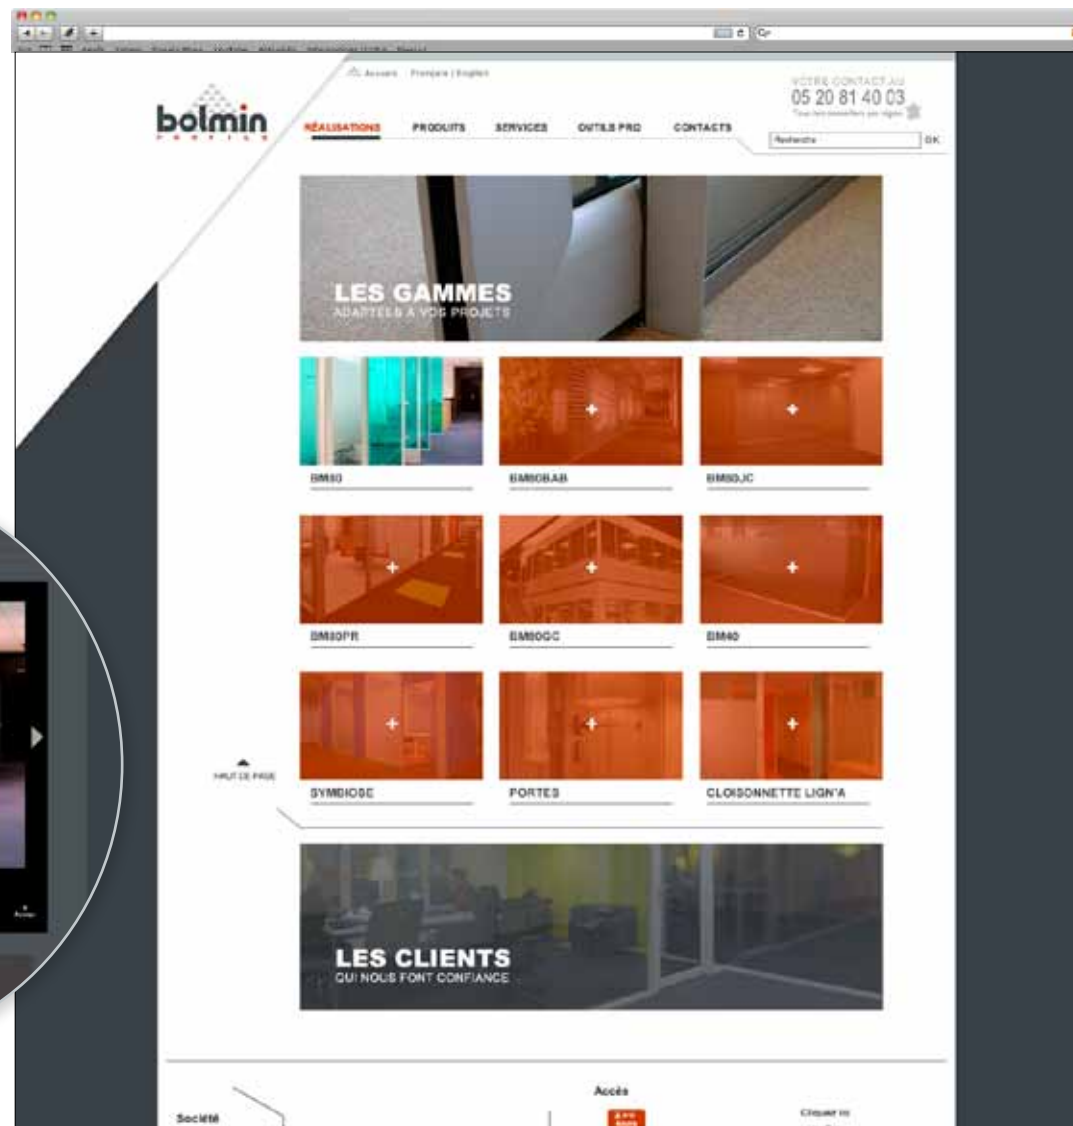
Accueil Français | English

bolmin

VOTRE CONTACT AU
05 20 81 40 03

RÉALISATIONS PRODUITS SERVICES OUTILS PRO CONTACTS

Recherche OK

LES GAMMES
ADAPTÉES À VOS PROJETS

BM80

BM80BAB

BM80JC

BM80PR

BM80GC

BM40

SYMBIOSE

PORTES

CLOISONNETTE LIGN'A

HAUT DE PAGE

LES CLIENTS
QUI NOUS FONT CONFIANCE

Société

Accès

Cliquer ici